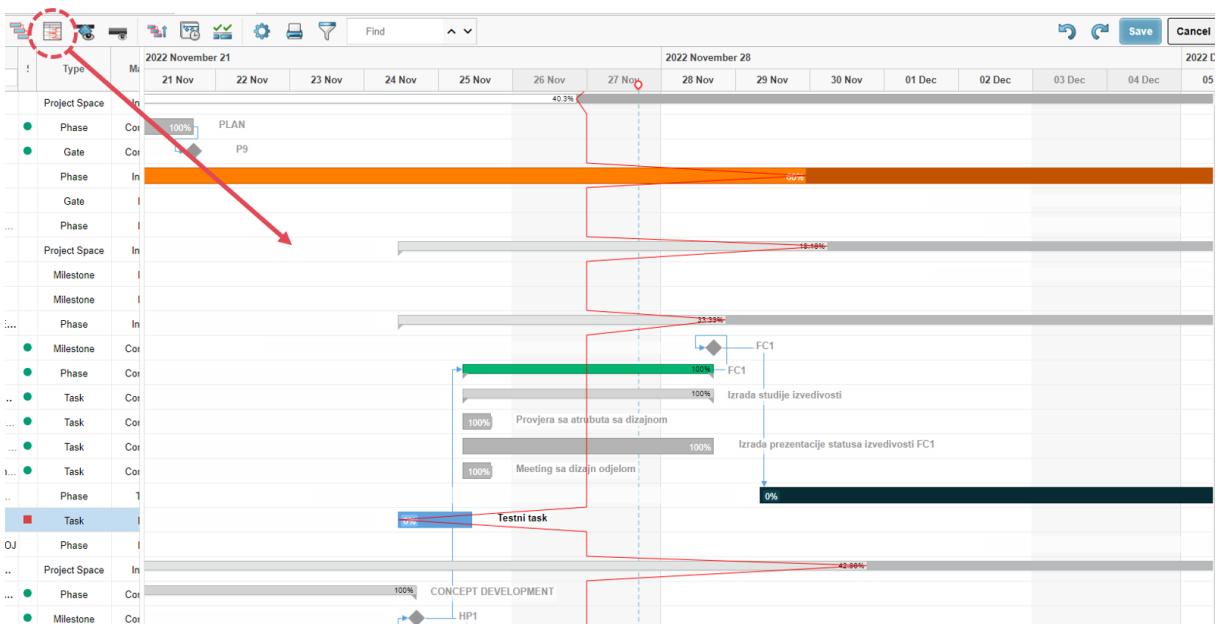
Find

Save Cancel

! Type Ma

2022 November 21 | 2022 November 28 | 2022 D

21 Nov 22 Nov 23 Nov 24 Nov 25 Nov 26 Nov 27 Nov 28 Nov 29 Nov 30 Nov 01 Dec 02 Dec 03 Dec 04 Dec 05

Project Space In
Phase Cor
Gate Cor
Phase In
Gate I
Phase I
Project Space In
Milestone I
Milestone I
Phase In
Milestone Cor
Phase Cor
Task Cor
Task Cor
Task Cor
Task Cor
Phase T
Task I
OJ Phase I
Project Space In
Phase Cor
Milestone Cor

40.3%
100% PLAN
P9
60%
18.18%
33.33%
FC1
100% FC1
100% Izrada studije izvedivosti
100% Provjera sa atrubuta sa dizajnom
100% Izrada prezentacije statusa izvedivosti FC1
100% Meeting sa dizajn odjelom
0%
0% Testni task
42.86%
100% CONCEPT DEVELOPMENT
HP1